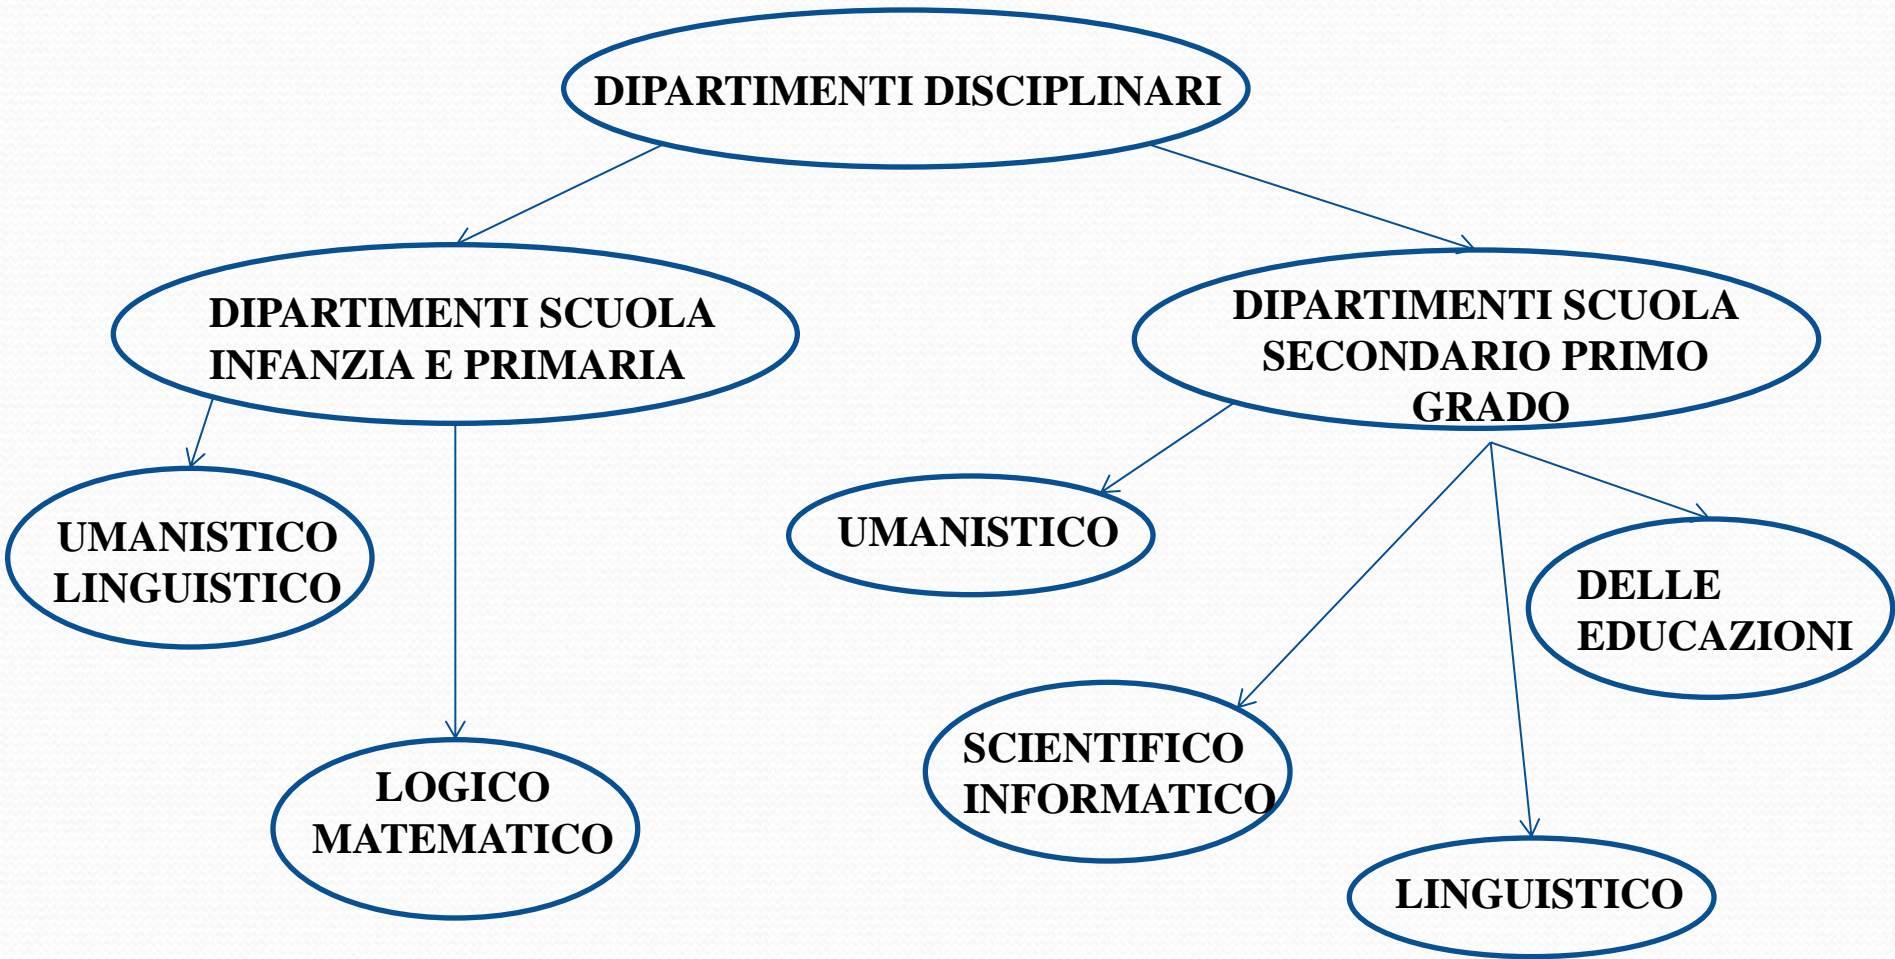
DIPARTIMENTI DISCIPLINARI

DIPARTIMENTI SCUOLA INFANZIA E PRIMARIA

DIPARTIMENTI SCUOLA SECONDARIO PRIMO GRADO

UMANISTICO LINGUISTICO

LOGICO MATEMATICO

UMANISTICO

DELLE EDUCAZIONI

SCIENTIFICO INFORMATICO

LINGUISTICO